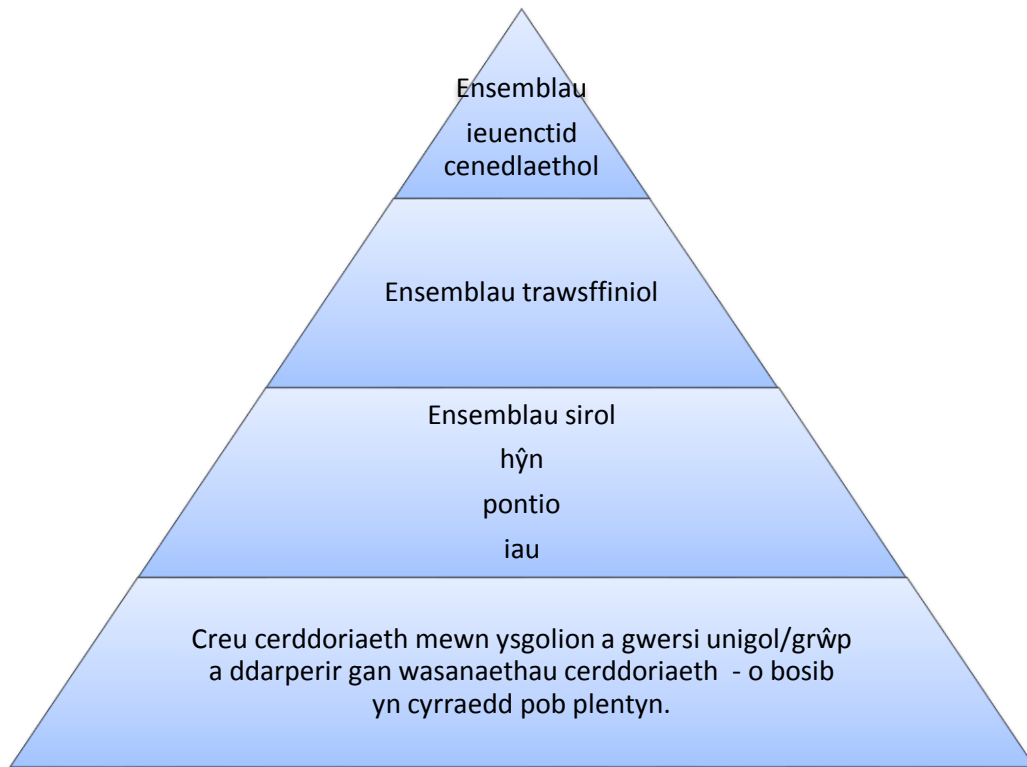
Ensemblau
ieuenctid
cenedlaethol

Ensemblau trawsffiniol

Ensemblau sirol
hŷn
pontio
iau

Creu cerddoriaeth mewn ysgolion a gwersi unigol/grŵp a ddarperir gan wasanaethau cerddoriaeth - o bosib yn cyrraedd pob plentyn.